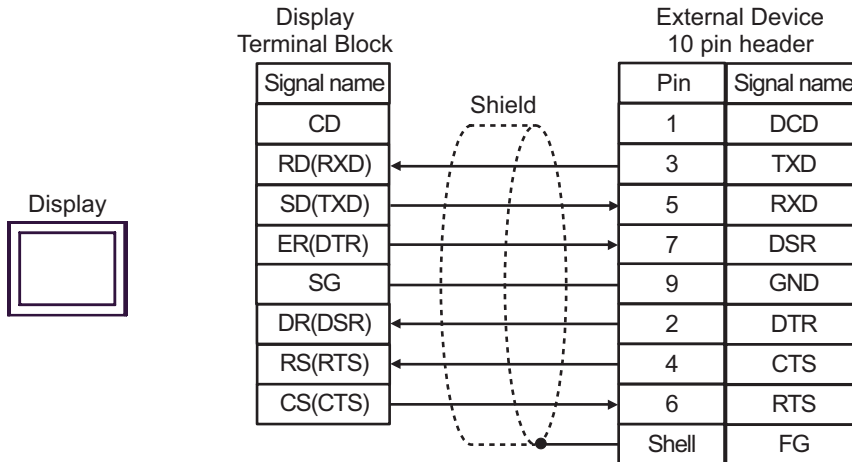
Display

Display
Terminal Block

| Signal name |
|---|
| CD |
| RD(RXD) |
| SD(TXD) |
| ER(DTR) |
| SG |
| DR(DSR) |
| RS(RTS) |
| CS(CTS) |

Shield

External Device
10 pin header

| Pin | Signal name |
|---|---|
| 1 | DCD |
| 3 | TXD |
| 5 | RXD |
| 7 | DSR |
| 9 | GND |
| 2 | DTR |
| 4 | CTS |
| 6 | RTS |
| Shell | FG |